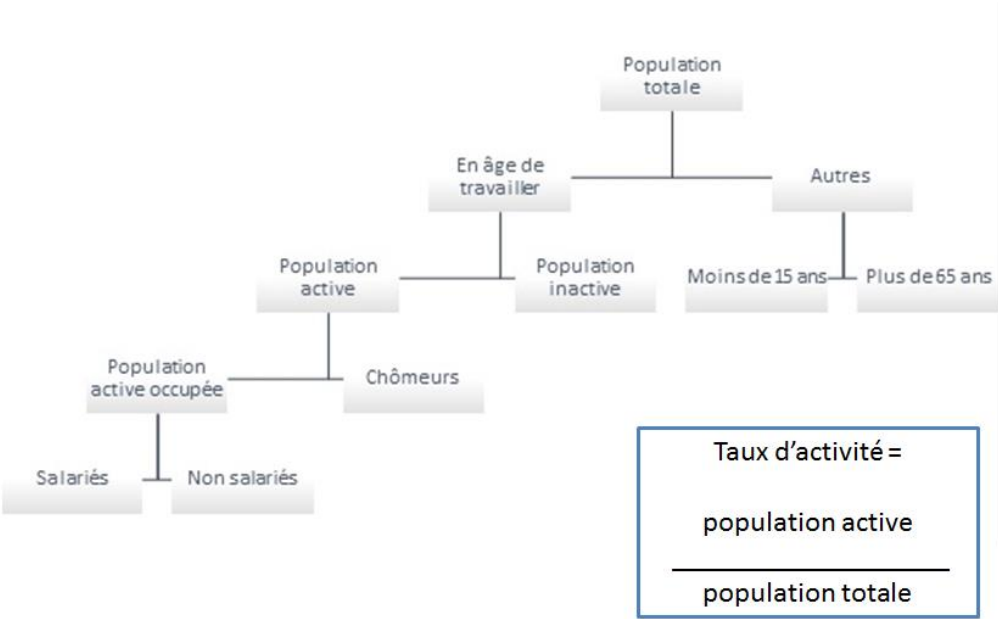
Population totale

En âge de travailler

Autres

Population active

Population inactive

Moins de 15 ans

Plus de 65 ans

Population active occupée

Chômeurs

Salariés

Non salariés

Taux d'activité = $\frac{\text{population active}}{\text{population totale}}$